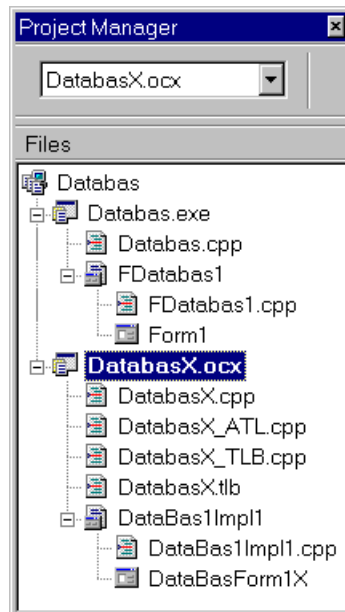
Project Manager

DatabasX.ocx

Files

Databas
Databas.exe
Databas.cpp
FDatabas1
FDatabas1.cpp
Form1
DatabasX.ocx
DatabasX.cpp
DatabasX_ATL.cpp
DatabasX_TLB.cpp
DatabasX.tlb
DataBas1Impl1
DataBas1Impl1.cpp
DataBasForm1X